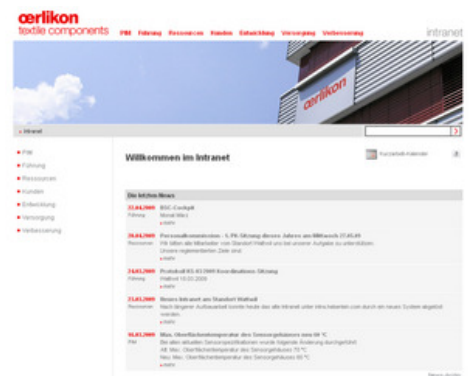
œrlikon
textile components

PM Führung Ressourcen Kunden Entwicklung Versorgung Verbesserung

intranet

œrlikon

» Intranet

» PM
» Führung
» Ressourcen
» Kunden
» Entwicklung
» Versorgung
» Verbesserung

Willkommen im Intranet

Kurzarbeit-Kalender

Die letzten News

22.04.2009 BSC-Cockpit
Führung Monat März
» mehr

20.04.2009 Personalkommission - 5. PK-Sitzung dieses Jahres am Mittwoch 27.05.09
Ressourcen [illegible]
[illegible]
» mehr

24.03.2009 Protokoll KS 03/2009 Koordinations-Sitzung
Führung Wattwil 18.03.2009
» mehr

23.03.2009 Neues Intranet am Standort Wattwil
Ressourcen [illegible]
» mehr

16.03.2009 Max. Oberflächentemperatur des Sensorgehäuses neu 60 °C
PM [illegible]
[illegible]
Neu: Max. Oberflächentemperatur des Sensorgehäuses 60 °C
» mehr

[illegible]